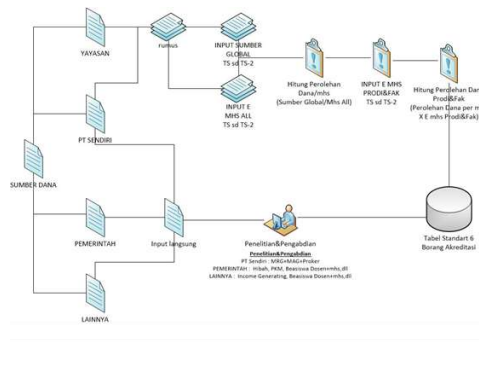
YAYASAN

rumus

INPUT SUMBER GLOBAL TS sd TS-2

INPUT E MHS ALL TS sd TS-2

Hitung Perolehan Dana/mhs (Sumber Global/Mhs All)

INPUT E MHS PRODI&FAK TS sd TS-2

Hitung Perolehan Dana Prodi&Fak (Perolehan Dana per m X E mhs Prodi&Fak)

PT SENDIRI

SUMBER DANA

PEMERINTAH

Input langsung

Penelitian&Pengabdian

Penelitian&Pengabdian
PT Sendiri : MKG+MAG+Proker
PEMERINTAH : Hibah, PKM, Beasiswa Dosen+mhs,dll
LAINNYA : Income Generating, Beasiswa Dosen+mhs,dll

Tabel Standart 6 Borang Akreditasi

LAINNYA